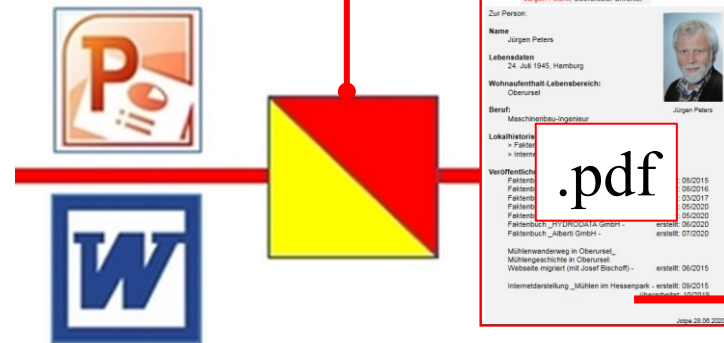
P

W

Zur Person:

Name
Jürgen Peters

Lebensdaten
24. Juli 1945, Hamburg

Wohnaufenthalt-Lebensbereich:
Oberursel

Jürgen Peters

Beruf:
Maschinenbau-Ingenieur

Lokalhistoris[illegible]
> Fakten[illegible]
> Interne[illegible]

Veröffentlich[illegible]
Faktenb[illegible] 08/2015
Faktenb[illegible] 08/2016
Faktenb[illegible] 03/2017
Faktenb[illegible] 05/2020
Faktenb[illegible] 06/2020
Faktenbuch „HYDROMATA GmbH" - erstellt: 06/2020
Faktenbuch „Alberti GmbH" - erstellt: 07/2020

.pdf

Mühlenwanderweg in Oberursel
Mühlengeschichte in Oberursel
Webseite migriert (mit Josef Bischoff) - erstellt: 06/2015

Internetdarstellung „Mühlen im Hessenpark" - erstellt: 09/2015
überarbeitet: 10/2019

Jotpe 28.06.2020